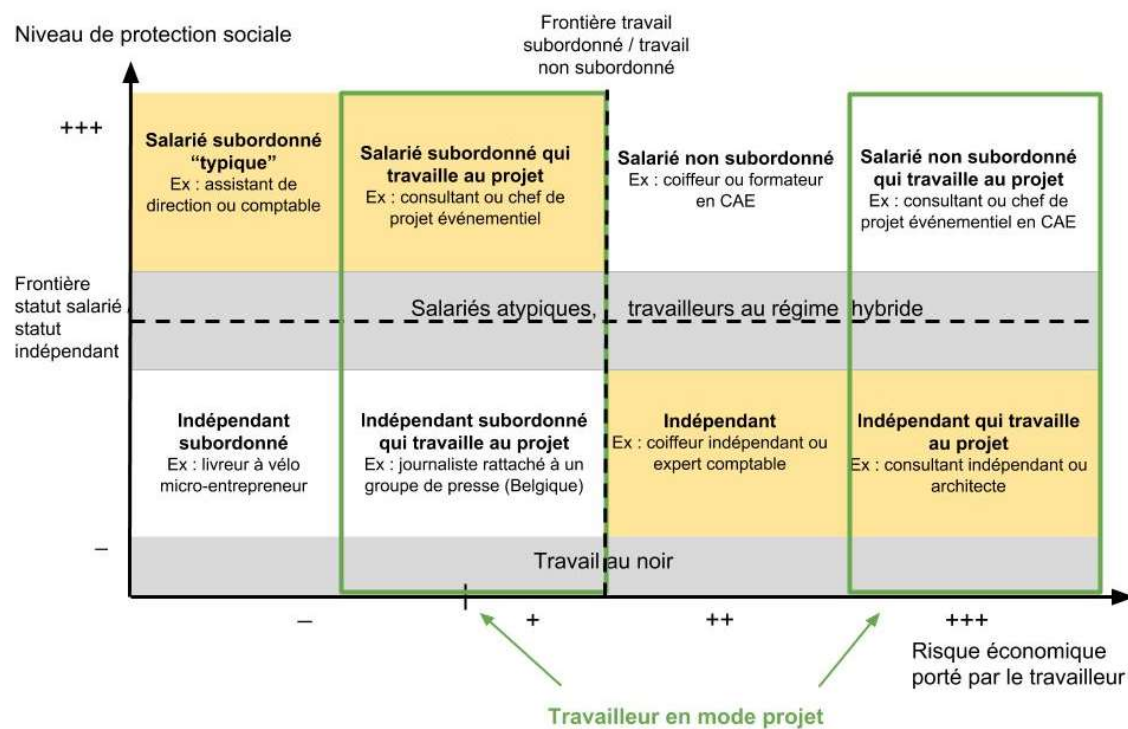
Niveau de protection sociale

Frontière travail subordonné / travail non subordonné

+++

Salarié subordonné "typique"
Ex : assistant de direction ou comptable

Salarié subordonné qui travaille au projet
Ex : consultant ou chef de projet événementiel

Salarié non subordonné
Ex : coiffeur ou formateur en CAE

Salarié non subordonné qui travaille au projet
Ex : consultant ou chef de projet événementiel en CAE

Frontière statut salarié statut indépendant

Salariés atypiques, travailleurs au régime hybride

Indépendant subordonné
Ex : livreur à vélo micro-entrepreneur

Indépendant subordonné qui travaille au projet
Ex : journaliste rattaché à un groupe de presse (Belgique)

Indépendant
Ex : coiffeur indépendant ou expert comptable

Indépendant qui travaille au projet
Ex : consultant indépendant ou architecte

–

Travail au noir

–

+

++

+++

Risque économique porté par le travailleur

Travailleur en mode projet